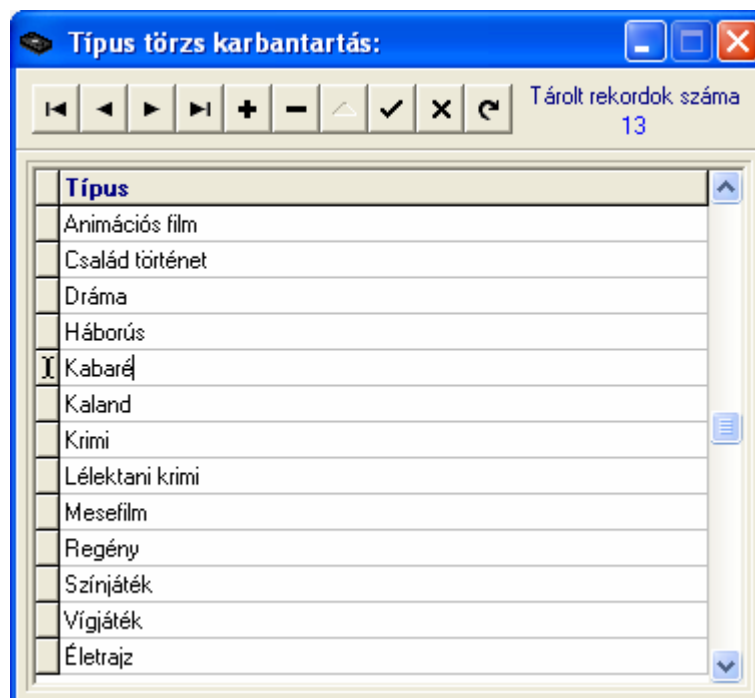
Típus törzs karbantartás:

Tárolt rekordok száma
13

| Típus |
|---|
| Animációs film |
| Család történet |
| Dráma |
| Háborús |
| Kabaré |
| Kaland |
| Krimi |
| Lélektani krimi |
| Mesefilm |
| Regény |
| Színjáték |
| Vígjáték |
| Életrajz |